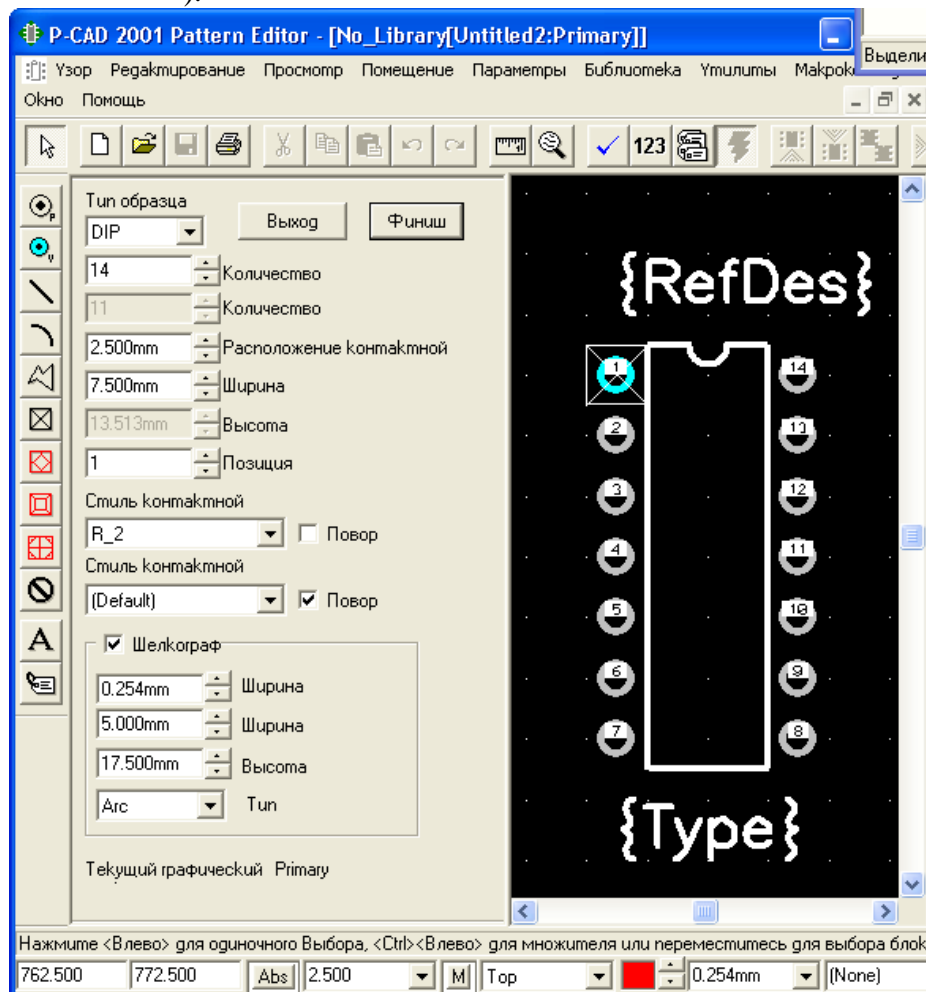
P-CAD 2001 Pattern Editor - [No_Library[Untitled2:Primary]]
Выдели

Узор Редактирование Просмотр Помещение Параметры Библиотека Утилиты Макрок
Окно Помощь

123

Тип образца
DIP
Выход
Финиш
14
Количество
11
Количество
2.500mm
Расположение контактной
7.500mm
Ширина
13.513mm
Высота
1
Позиция
Стиль контактной
R_2
Повор
Стиль контактной
(Default)
Повор
Шелкограф
0.254mm
Ширина
5.000mm
Ширина
17.500mm
Высота
Arc
Тип
Текущий графический Primary

{RefDes}
1 2 3 4 5 6 7 8 9 10 11 12 13 14
{Type}

Нажмите <Влево> для одиночного Выбора, <Ctrl><Влево> для множителя или переместитесь для выбора блок
762.500 | 772.500 | Abs | 2.500 | M | Top | 0.254mm | (None)